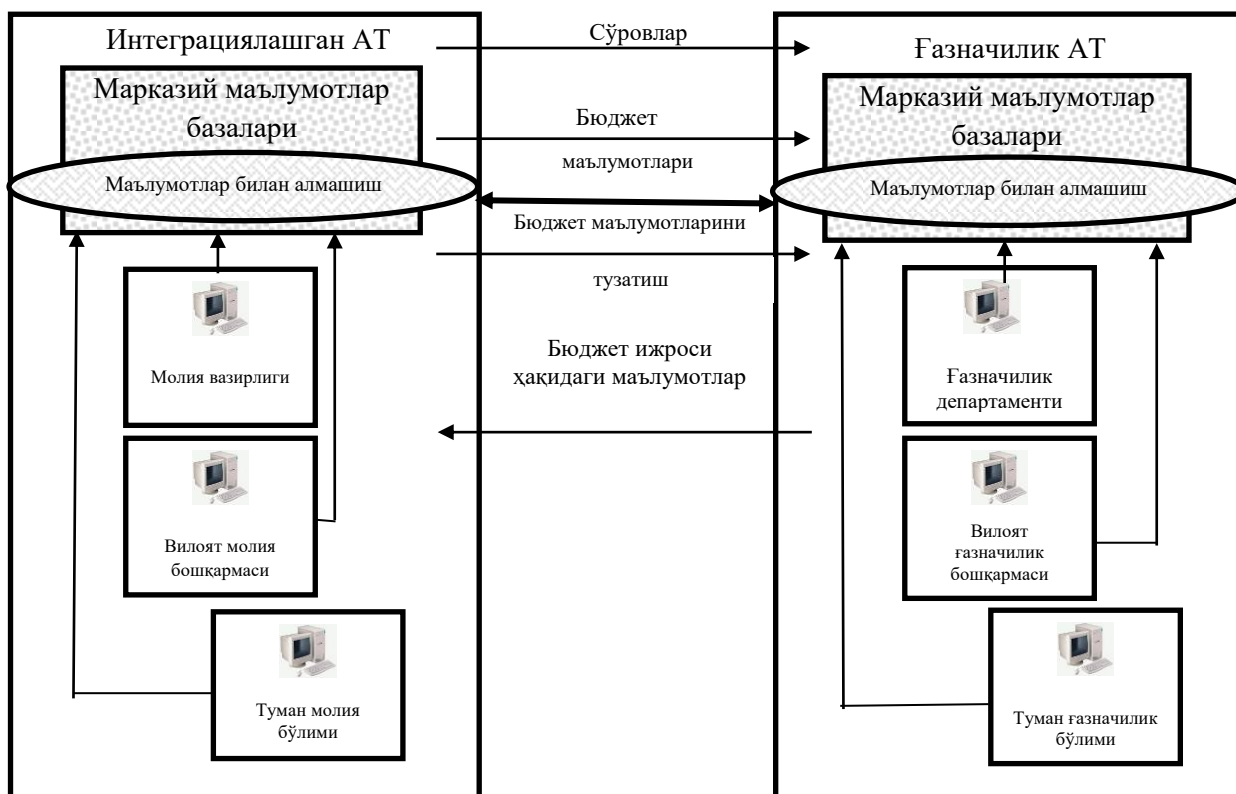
Интеграциялашган АТ

Марказий маълумотлар базалари

Маълумотлар билан алмашиш

Молия вазирлиги

Вилоят молия бошқармаси

Туман молия бўлими

Сўровлар

Бюджет маълумотлари

Бюджет маълумотларини тузатиш

Бюджет ижроси ҳақидаги маълумотлар

Ғазначилик АТ

Марказий маълумотлар базалари

Маълумотлар билан алмашиш

Ғазначилик департаменти

Вилоят ғазначилик бошқармаси

Туман ғазначилик бўлими